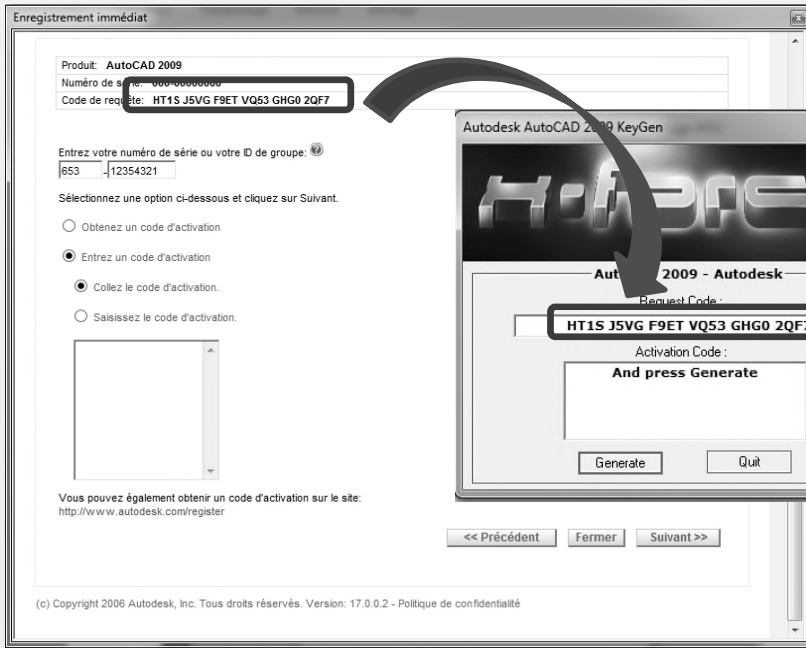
Enregistrement immédiat

Produit: AutoCAD 2009
Numéro de s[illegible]rie: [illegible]
Code de requ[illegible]te: HT1S J5VG F9ET VQ53 GHG0 2QF7

Entrez votre numéro de série ou votre ID de groupe:
653 - 12354321

Sélectionnez une option ci-dessous et cliquez sur Suivant.

Obtenez un code d'activation

Entrez un code d'activation

Collez le code d'activation.

Saisissez le code d'activation.

Vous pouvez également obtenir un code d'activation sur le site:
http://www.autodesk.com/register

<< Précédent Fermer Suivant >>

(c) Copyright 2006 Autodesk, Inc. Tous droits réservés. Version: 17.0.0.2 - Politique de confidentialité

Autodesk AutoCAD 2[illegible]9 KeyGen

Aut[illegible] 2009 - Autodesk

Request Code :

HT1S J5VG F9ET VQ53 GHG0 2QF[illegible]

Activation Code :

And press Generate

Generate

Quit